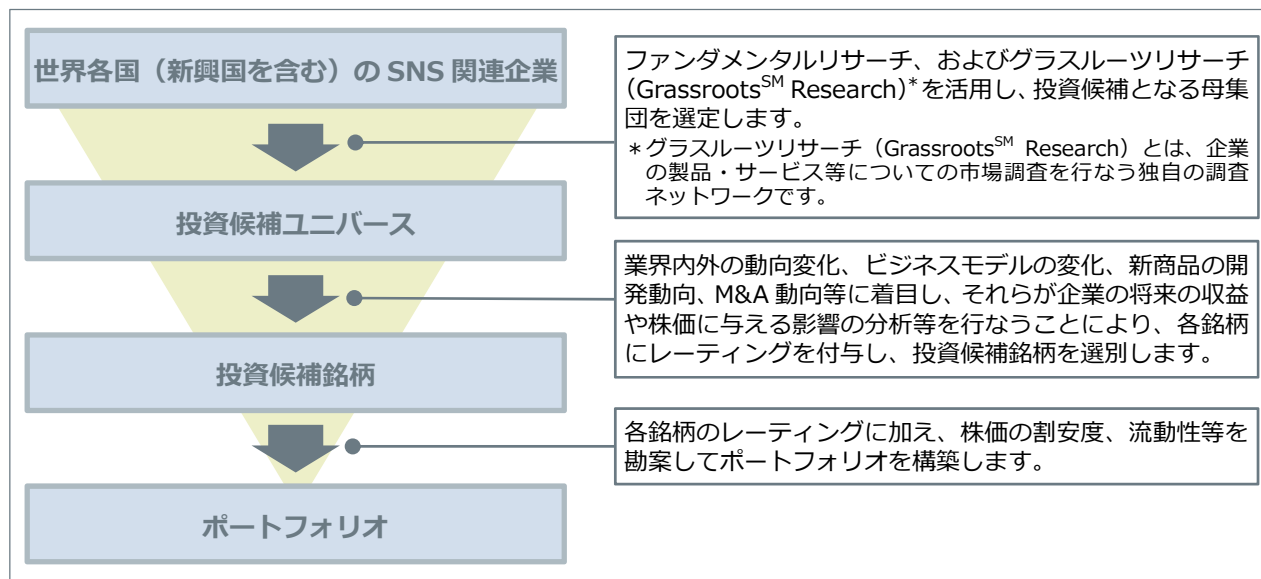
世界各国（新興国を含む）の SNS 関連企業

ファンダメンタルリサーチ、およびグラスルーツリサーチ（Grassroots$^{SM}$ Research）$^{*}$を活用し、投資候補となる母集団を選定します。
＊グラスルーツリサーチ（Grassroots$^{SM}$ Research）とは、企業の製品・サービス等についての市場調査を行なう独自の調査ネットワークです。

投資候補ユニバース

業界内外の動向変化、ビジネスモデルの変化、新商品の開発動向、M&A 動向等に着目し、それらが企業の将来の収益や株価に与える影響の分析等を行なうことにより、各銘柄にレーティングを付与し、投資候補銘柄を選別します。

投資候補銘柄

各銘柄のレーティングに加え、株価の割安度、流動性等を勘案してポートフォリオを構築します。

ポートフォリオ